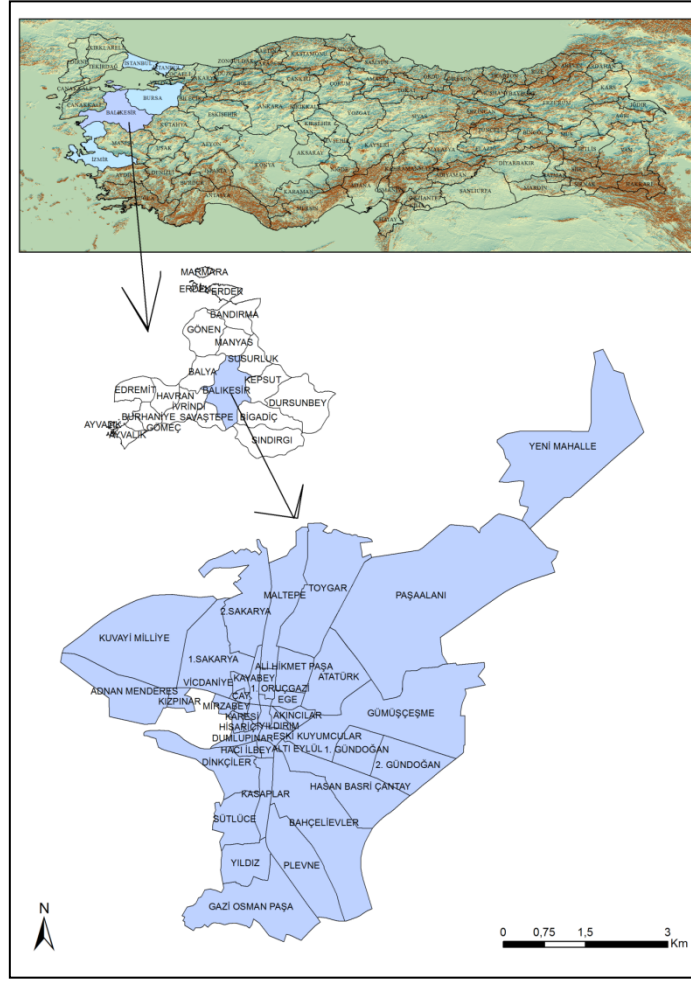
KIRKLARELİ
EDİRNE
TEKİRDAĞ
İSTANBUL
KOCAELİ
SAKARYA
ÇANAKKALE
BALIKESİR
BURSA
İZMİR
ZONGULDAK
KASTAMONU
SİNOP
SAMSUN
ÇANKIRI
ÇORUM
ANKARA
ESKİŞEHİR
KÜTAHYA
UŞAK
YOZGAT
KIRŞEHİR
SİVAS
KAYSERİ
KONYA
AKSARAY
NEVŞEHİR
KARAMAN
MALATYA
ADIYAMAN
ŞANLIURFA
MARDİN
DİYARBAKIR
ERZURUM
KARS
AĞRI
VAN
HAKKARİ
BİNGÖL
MUŞ
BİTLİS
SİİRT
BATMAN
ŞIRNAK
TUNCELİ
ELAZIĞ
ERZİNCAN
GAZİANTEP

MARMARA
ERDEK
BANDIRMA
GÖNEN
MANYAS
SUSURLUK
BALYA
BALIKESİR
KEPSUT
DURSUNBEY
EDREMİT
HAVRAN
İVRİNDİ
SAVAŞTEPE
BİGADİÇ
BURHANİYE
GÖMEÇ
AYVALIK
SINDIRGI

YENİ MAHALLE
TOYGAR
MALTEPE
PAŞAALANI
2.SAKARYA
KUVAYİ MİLLİYE
1.SAKARYA
ALİ HİKMET PAŞA
ATATÜRK
VİCDANİYE
KAYABEY
1. ORUÇGAZİ
EGE
ADNAN MENDERES
KIZPINAR
ÇAT
MİRZABEY
KARESİ
AKINCILAR
GÜMÜŞÇEŞME
HİSARİÇİ
YILDIRIM
DUMLUPINAR
ESKİ KUYUMCULAR
HACI İLBEY
ALTI EYLÜL
1. GÜNDOĞAN
2. GÜNDOĞAN
DİNKÇİLER
HASAN BASRİ ÇANTAY
KASAPLAR
SÜTLÜCE
BAHÇELİEVLER
YILDIZ
PLEVNE
GAZİ OSMAN PAŞA

N
0 0,75 1,5 3 Km